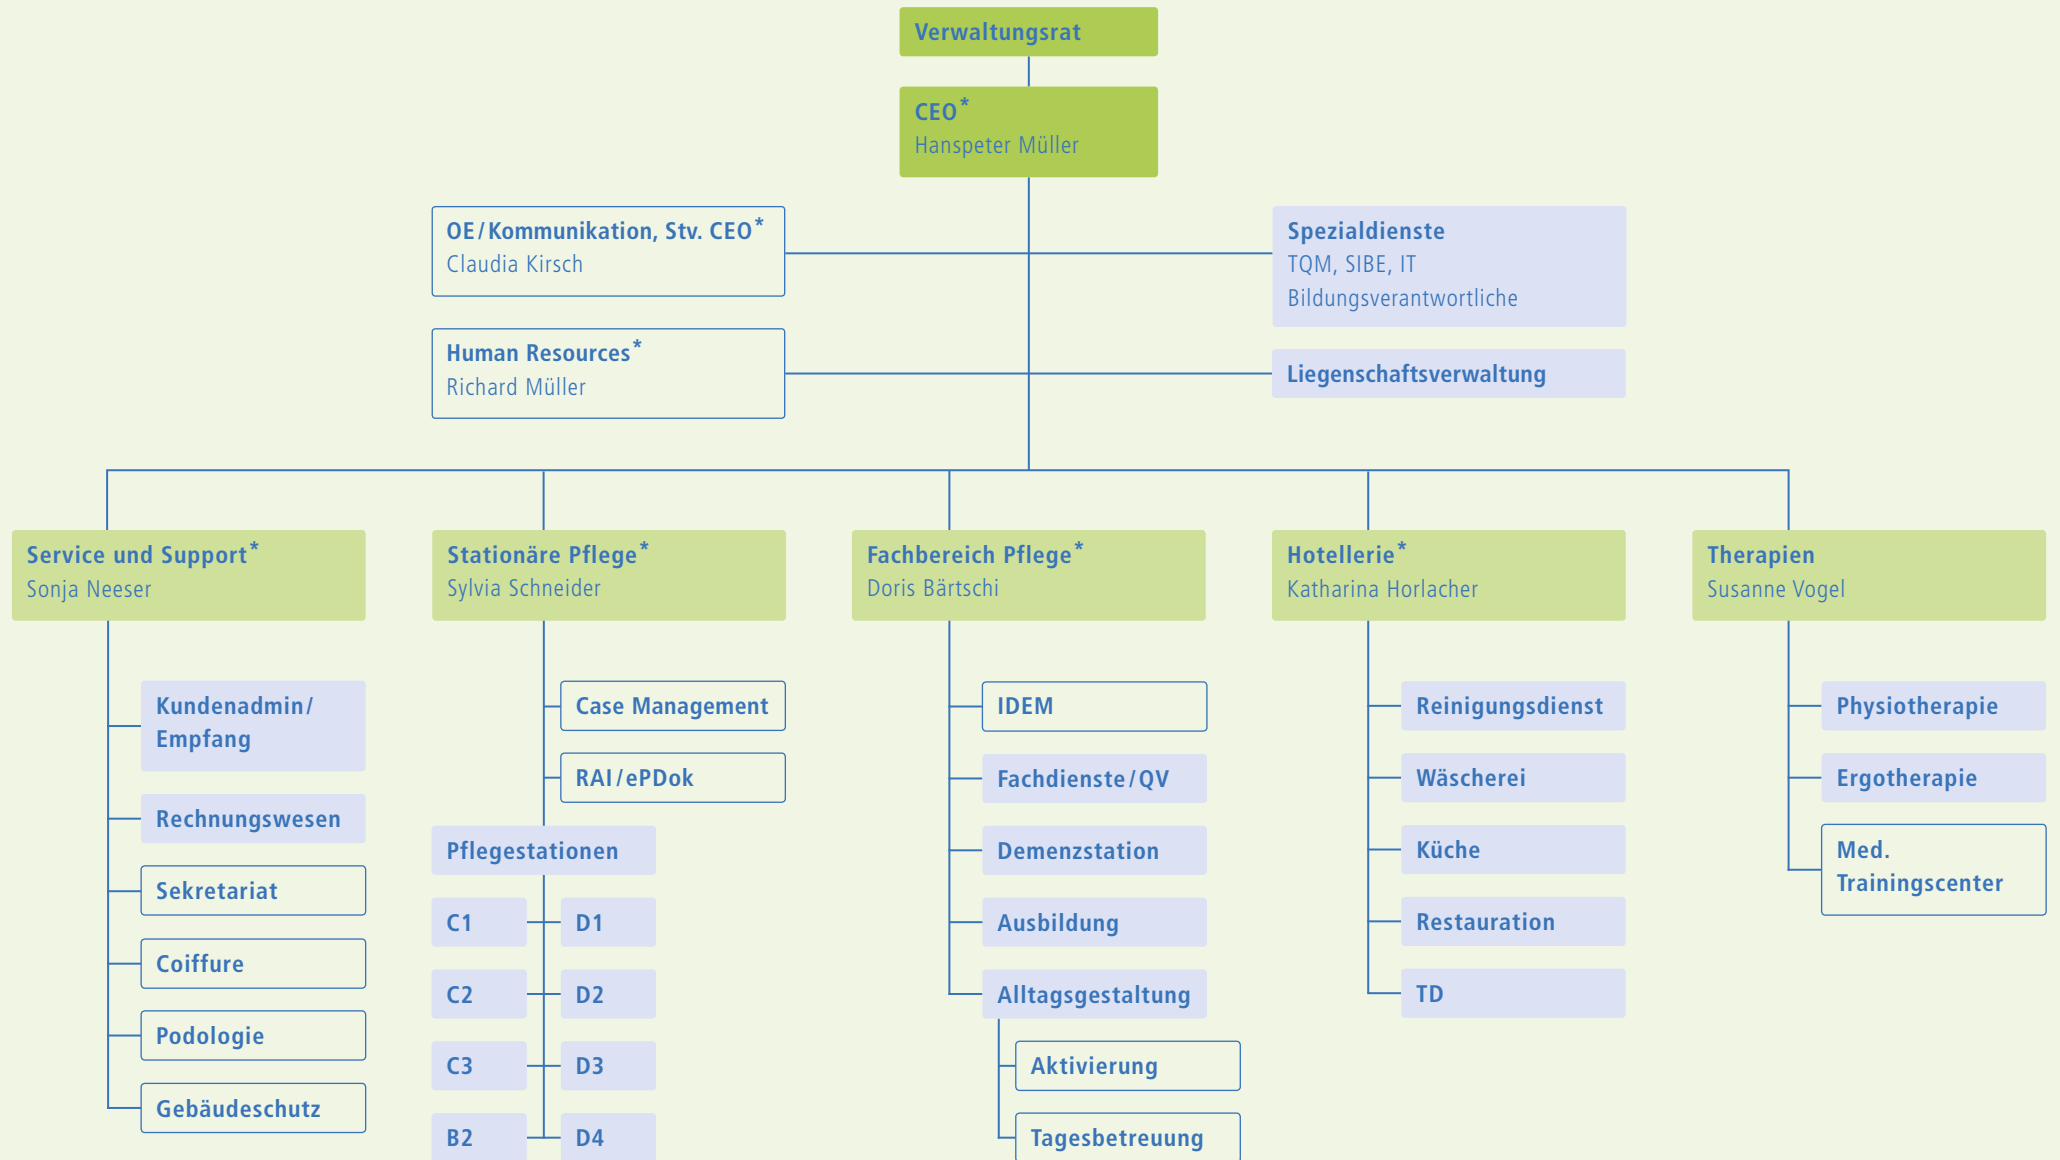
Verwaltungsrat

CEO*
Hanspeter Müller

OE/Kommunikation, Stv. CEO*
Claudia Kirsch

Spezialdienste
TQM, SIBE, IT
Bildungsverantwortliche

Human Resources*
Richard Müller

Liegenschaftsverwaltung

Service und Support*
Sonja Neeser

Kundenadmin/Empfang

Rechnungswesen

Sekretariat

Coiffure

Podologie

Gebäudeschutz

Stationäre Pflege*
Sylvia Schneider

Case Management

RAI/ePDok

Pflegestationen

C1

D1

C2

D2

C3

D3

B2

D4

Fachbereich Pflege*
Doris Bärtschi

IDEM

Fachdienste/QV

Demenzstation

Ausbildung

Alltagsgestaltung

Aktivierung

Tagesbetreuung

Hotellerie*
Katharina Horlacher

Reinigungsdienst

Wäscherei

Küche

Restauration

TD

Therapien
Susanne Vogel

Physiotherapie

Ergotherapie

Med. Trainingscenter